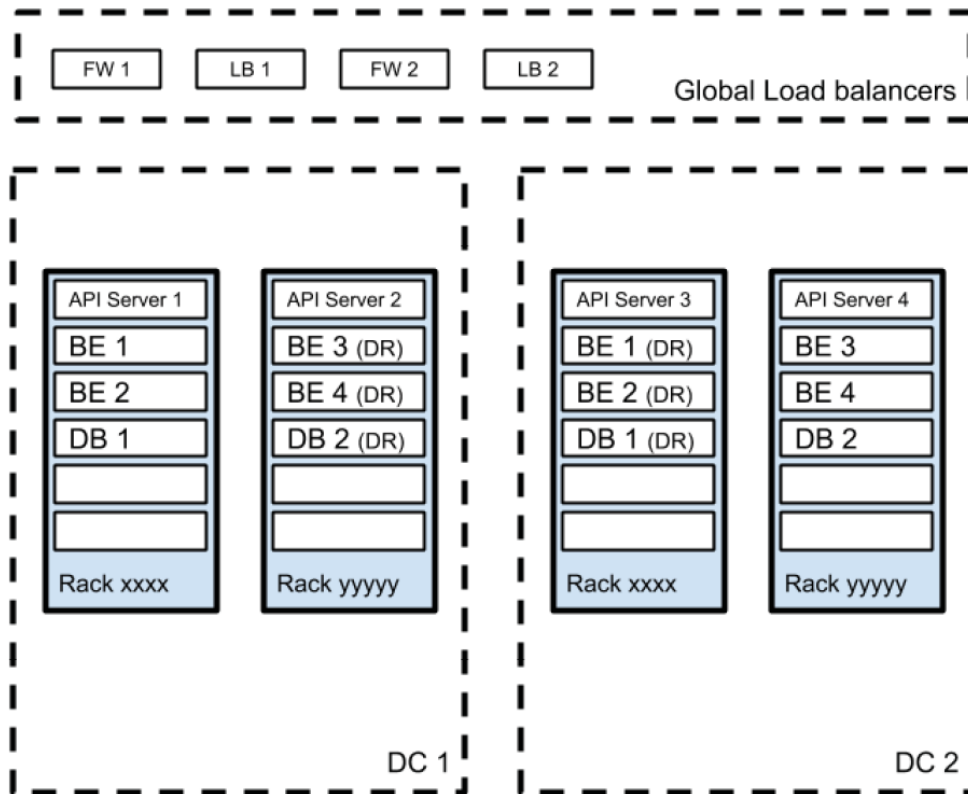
FW 1
LB 1
FW 2
LB 2
Global Load balancers

API Server 1
BE 1
BE 2
DB 1
Rack xxxx

API Server 2
BE 3 (DR)
BE 4 (DR)
DB 2 (DR)
Rack yyyyy

DC 1

API Server 3
BE 1 (DR)
BE 2 (DR)
DB 1 (DR)
Rack xxxx

API Server 4
BE 3
BE 4
DB 2
Rack yyyyy

DC 2